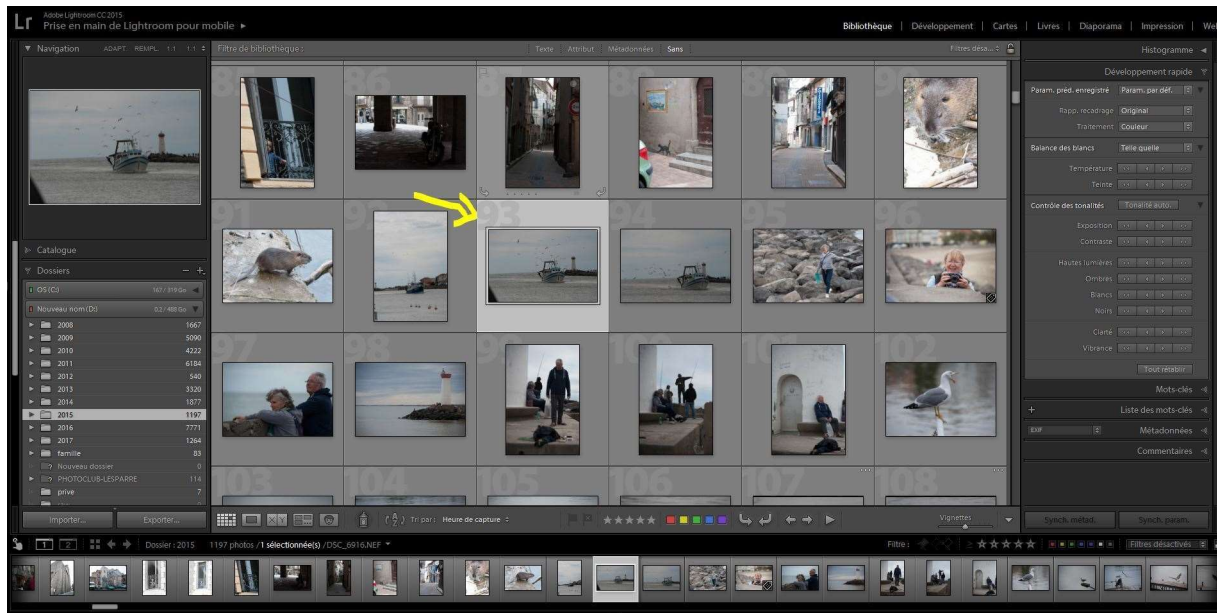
Lr Adobe Lightroom CC 2015
Prise en main de Lightroom pour mobile ▸

Bibliothèque | Développement | Cartes | Livres | Diaporama | Impression | Web

▼ Navigation ADAPT. REMPL. 1:1 1:1 ÷

Filtre de bibliothèque : Texte Attribut Métadonnées Sans Filtres désa... ÷

Histogramme ◂
Développement rapide ▾
Param. préd. enregistré Param. par déf. ÷
Rapp. recadrage Original ÷
Traitement Couleur ÷
Balance des blancs Telle quelle ÷
Température
Teinte
Contrôle des tonalités Tonalité auto.
Exposition
Contraste
Hautes lumières
Ombres
Blancs
Noirs
Clarté
Vibrance
Tout rétablir
Mots-clés ◂
+ Liste des mots-clés ◂
EXIF ÷ Métadonnées ◂
Commentaires ◂

▸ Catalogue
▼ Dossiers − +.
OS (C:) 161 / 319 Go
Nouveau nom (D:) 0.2 / 488 Go

| | |
|---|---|
| 2008 | 1667 |
| 2009 | 5090 |
| 2010 | 4222 |
| 2011 | 6184 |
| 2012 | 540 |
| 2013 | 3320 |
| 2014 | 1877 |
| 2015 | 1197 |
| 2016 | 7771 |
| 2017 | 1264 |
| famille | 83 |
| Nouveau dossier | 0 |
| PHOTOCLUB-LESPARRE | 114 |
| privé | 7 |

86 91 93 94 95 96 97 98 99 100 101 102 103 104 105 106 107

Importer... Exporter...

Tri par : Heure de capture ÷

Vignettes

Synch. métad. Synch. param.

1 2 Dossier : 2015 1197 photos /1 sélectionnée(s) /DSC_6916.NEF ▾

Filtre : Filtres désactivés ÷